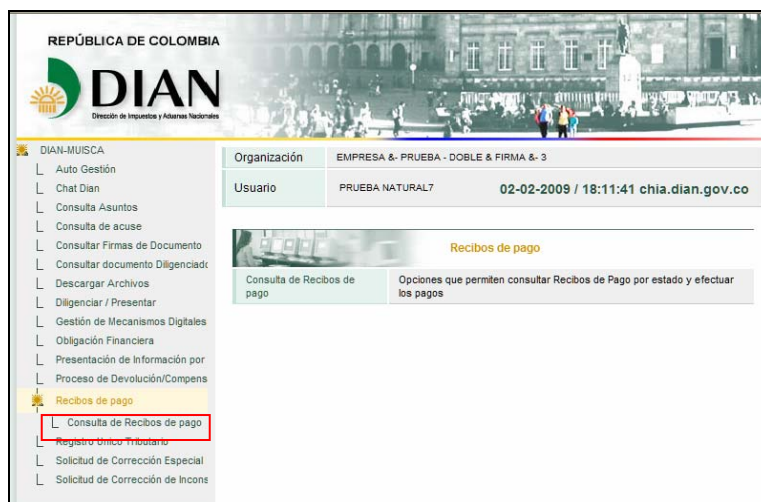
REPÚBLICA DE COLOMBIA
DIAN
Dirección de Impuestos y Aduanas Nacionales

DIAN-MUISCA
Auto Gestión
Chat Dian
Consulta Asuntos
Consulta de acuse
Consultar Firmas de Documento
Consultar documento Diligenciado
Descargar Archivos
Diligenciar / Presentar
Gestión de Mecanismos Digitales
Obligación Financiera
Presentación de Información por
Proceso de Devolución/Compens
Recibos de pago
Consulta de Recibos de pago
Registro Único Tributario
Solicitud de Corrección Especial
Solicitud de Corrección de Incons

| Organización | EMPRESA &- PRUEBA - DOBLE & FIRMA &- 3 |
|---|---|
| Usuario | PRUEBA NATURAL7 02-02-2009 / 18:11:41 chia.dian.gov.co |

Recibos de pago

| Consulta de Recibos de pago | Opciones que permiten consultar Recibos de Pago por estado y efectuar los pagos |
|---|---|